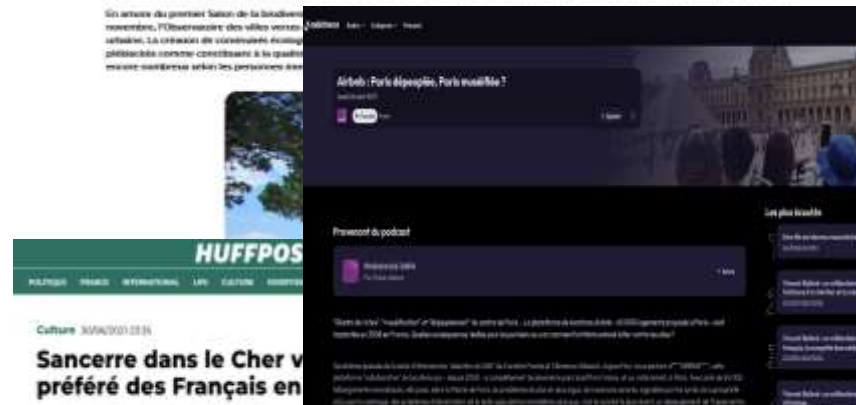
En amont du premier Salon de la biodiver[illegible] novembre, l'Observatoire des villes vertes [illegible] urbaines. La création de nouveaux écosy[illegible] plébiscités comme contributeurs à la qualit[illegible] encore nombreux selon les personnes inte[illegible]

HUFFPOS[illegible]

POLITIQUE FRANCE INTERNATIONAL LIFE CULTURE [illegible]

Culture 30/06/2021 23:36

Sancerre dans le Cher v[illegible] préféré des Français en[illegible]

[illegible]

Airbnb : Paris dépeuplée, Paris muséifiée ?

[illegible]

Provenant du podcast

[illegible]

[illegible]

Les plus écoutés

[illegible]